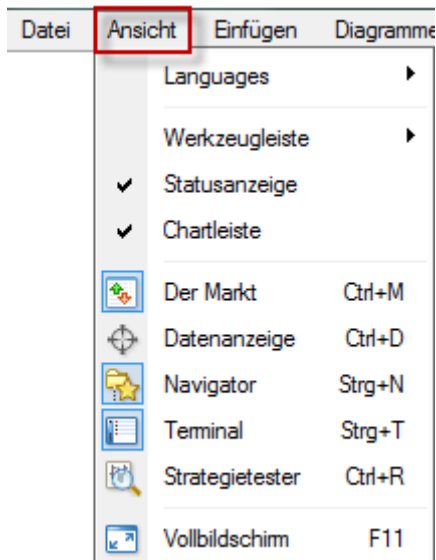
Datei Ansicht Einfügen Diagramme

Languages

Werkzeugleiste

Statusanzeige

Chartleiste

Der Markt Ctrl+M

Datenanzeige Ctrl+D

Navigator Strg+N

Terminal Strg+T

Strategietester Ctrl+R

Vollbildschirm F11